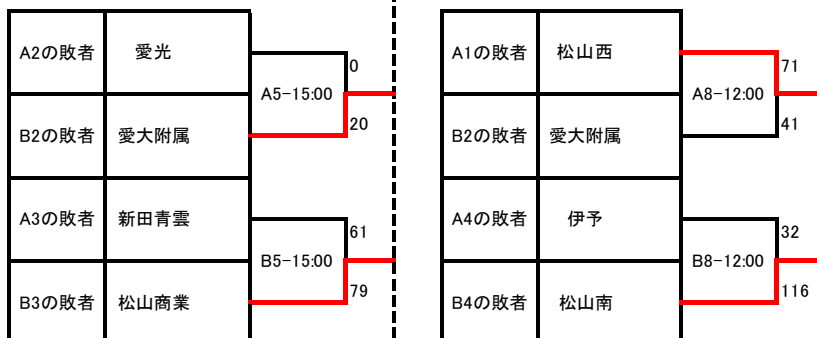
| A2の敗者 | 愛光 |
|---|---|
| B2の敗者 | 愛大附属 |
| A3の敗者 | 新田青雲 |
| B3の敗者 | 松山商業 |

A5-15:00
0
20

B5-15:00
61
79

| A1の敗者 | 松山西 |
|---|---|
| B2の敗者 | 愛大附属 |
| A4の敗者 | 伊予 |
| B4の敗者 | 松山南 |

A8-12:00
71
41

B8-12:00
32
116